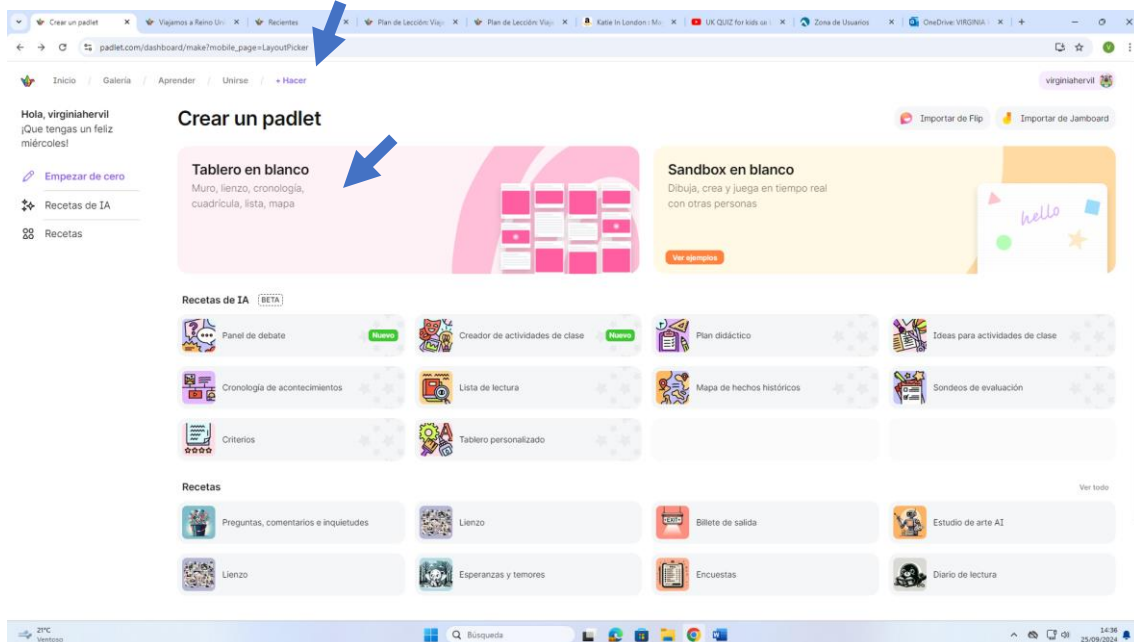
Crear un padlet | Viajamos a Reino Un | Recientes | Plan de Lección: Viaj | Plan de Lección: Viaj | Katie In London : Mo | UK QUIZ for kids on | Zona de Usuarios | OneDrive: VIRGINIA

padlet.com/dashboard/make?mobile_page=LayoutPicker

Inicio / Galería / Aprender / Unirse / + Hacer

virginiahervil

Hola, virginiahervil
¡Que tengas un feliz miércoles!

Empezar de cero
Recetas de IA
Recetas

Crear un padlet

Importar de Flip
Importar de Jamboard

Tablero en blanco
Muro, lienzo, cronología, cuadrícula, lista, mapa

Sandbox en blanco
Dibuja, crea y juega en tiempo real con otras personas

hello

Ver ejemplos

Recetas de IA BETA

Panel de debate Nuevo
Creador de actividades de clase Nuevo
Plan didáctico
Ideas para actividades de clase
Cronología de acontecimientos
Lista de lectura
Mapa de hechos históricos
Sondeos de evaluación
Criterios
Tablero personalizado

Recetas

Ver todo

Preguntas, comentarios e inquietudes
Lienzo
Billete de salida
Estudio de arte AI
Lienzo
Esperanzas y temores
Encuestas
Diario de lectura

21°C
Ventoso

Búsqueda

14:36
25/09/2024